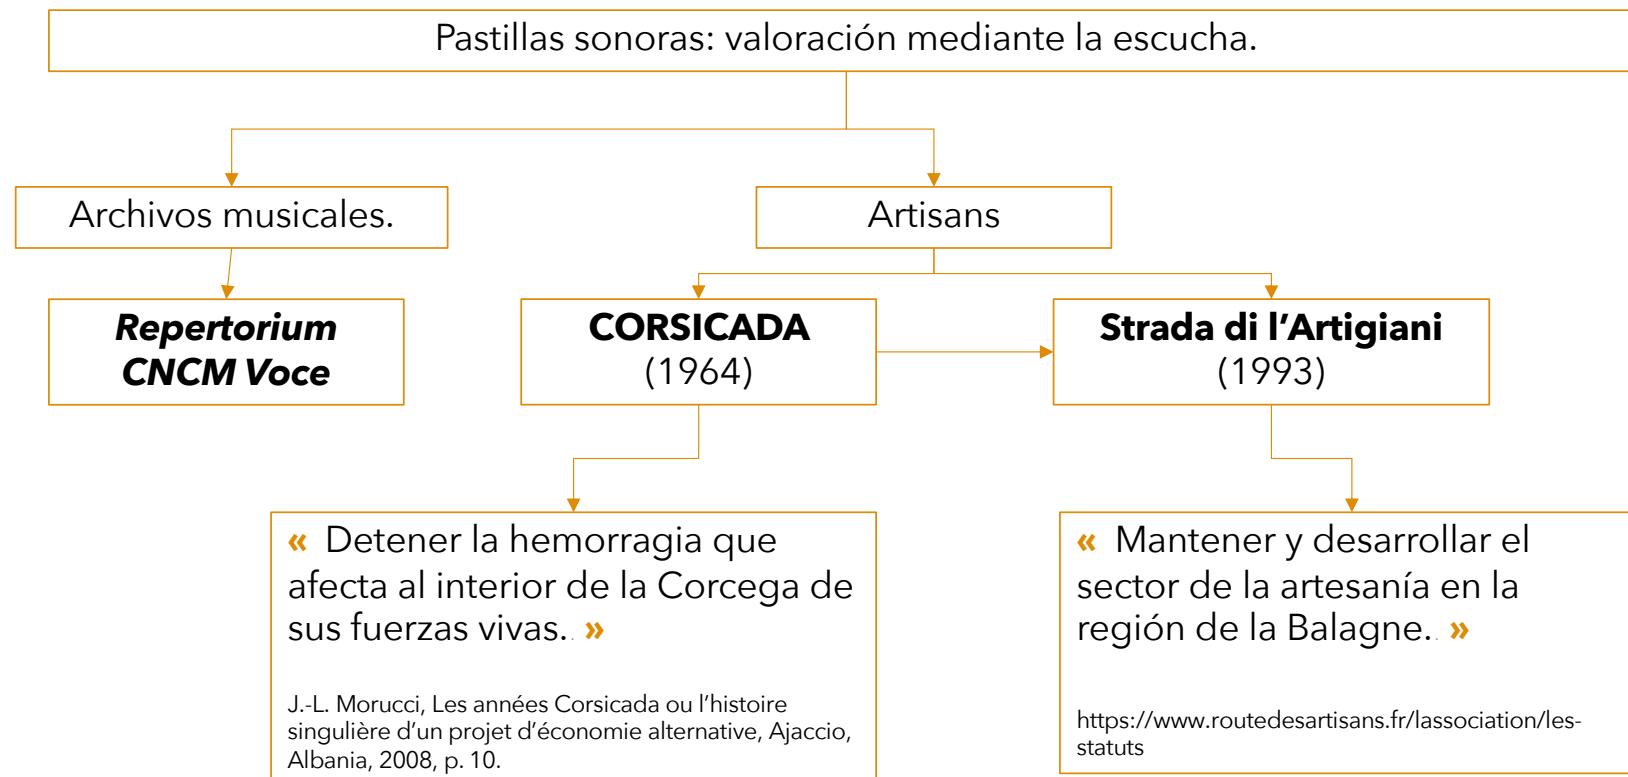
Pastillas sonoras: valoración mediante la escucha.

Archivos musicales.

Artisans

**Repertorium CNCM Voce**

**CORSICADA** (1964)

**Strada di l'Artigiani** (1993)

« Detener la hemorragia que afecta al interior de la Corcega de sus fuerzas vivas. »

J.-L. Morucci, Les années Corsicada ou l'histoire singulière d'un projet d'économie alternative, Ajaccio, Albania, 2008, p. 10.

« Mantener y desarrollar el sector de la artesanía en la región de la Balagne. »

https://www.routedesartisans.fr/lassociation/les-statuts